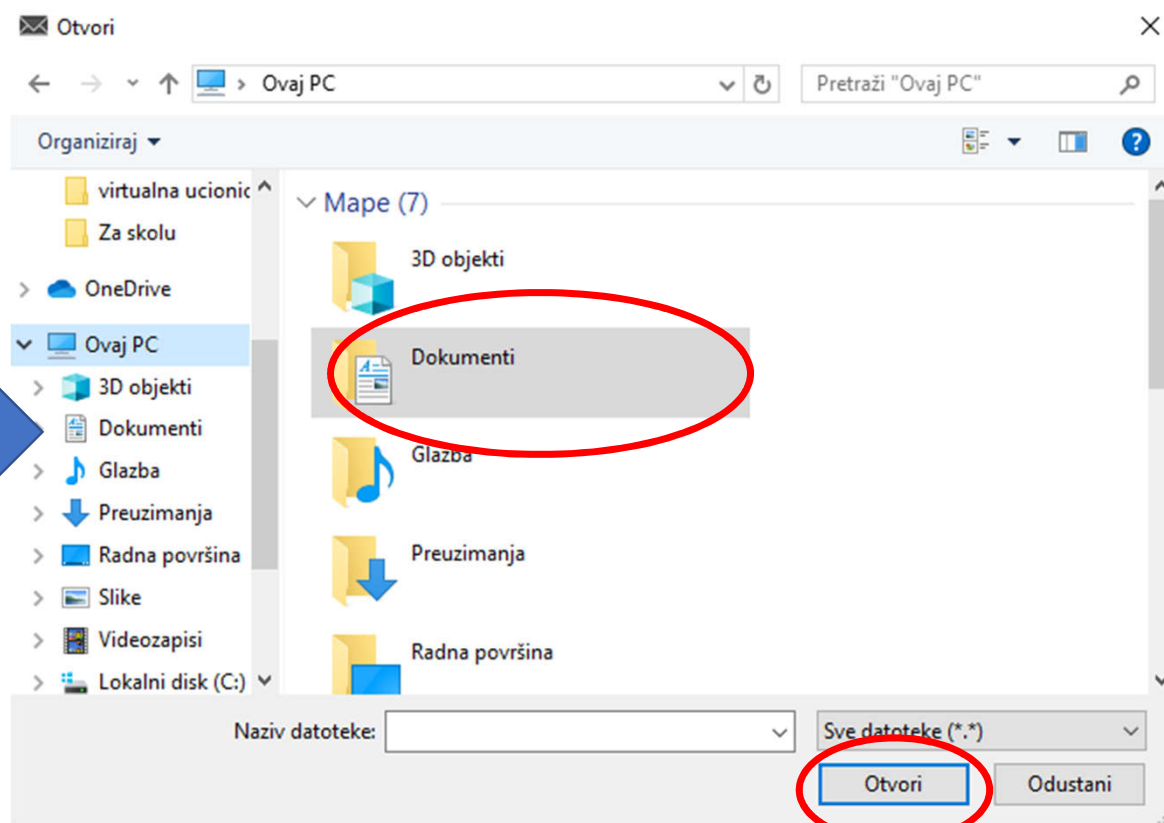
Otvori

Ovaj PC

Pretraži "Ovaj PC"

Organiziraj

virtualna ucionic
Za skolu
OneDrive
Ovaj PC
3D objekti
Dokumenti
Glazba
Preuzimanja
Radna površina
Slike
Videozapisi
Lokalni disk (C:)

Mape (7)

3D objekti
Dokumenti
Glazba
Preuzimanja
Radna površina

Naziv datoteke:
Sve datoteke (*.*)
Otvori
Odustani